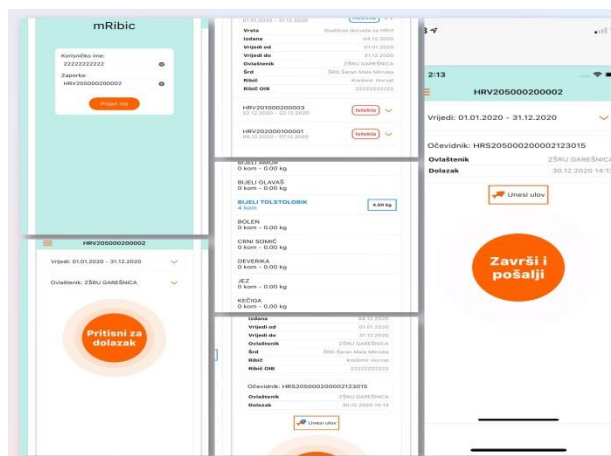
mRibic

Korisničko ime:
22222222222
Zaporka:
HRV205000200002

Prijavi me

HRV205000200002

Vrijedi: 01.01.2020 - 31.12.2020

Ovlaštenik: ŽŠRU GAREŠNICA

Pritisni za dolazak

01.01.2020 - 31.12.2020
Vrsta Godišnja dozvola za HRV
Izdana 04.12.2020
Vrijedi od 01.01.2020
Vrijedi do 31.12.2020
Ovlaštenik ŽŠRU GAREŠNICA
Šrd ŠRD Šaran Mala Mlinska
Ribič Krešimir Horvat
Ribič OIB 22222222222

HRV201000200003
22.12.2020 - 31.12.2020
Istekla

HRV202000100001
05.12.2020 - 07.12.2020
Istekla

BIJELI AMUR
0 kom - 0.00 kg
BIJELI GLAVAŠ
0 kom - 0.00 kg
BIJELI TOLSTOLOBIK
4 kom
4.00 kg
BOLEN
0 kom - 0.00 kg
CRNI SOMIĆ
0 kom - 0.00 kg
DEVERIKA
0 kom - 0.00 kg
JEZ
0 kom - 0.00 kg
KEČIGA
0 kom - 0.00 kg

Izdana 04.12.2020
Vrijedi od 01.01.2020
Vrijedi do 31.12.2020
Ovlaštenik ŽŠRU GAREŠNICA
Šrd ŠRD Šaran Mala Mlinska
Ribič Krešimir Horvat
Ribič OIB 22222222222

Očevidnik: HRS205000200002123015
Ovlaštenik ŽŠRU GAREŠNICA
Dolazak 30.12.2020 14:13

Unesi ulov

2:13

HRV205000200002

Vrijedi: 01.01.2020 - 31.12.2020

Očevidnik: HRS205000200002123015
Ovlaštenik ŽŠRU GAREŠNICA
Dolazak 30.12.2020 14:1

Unesi ulov

Završi i pošalji